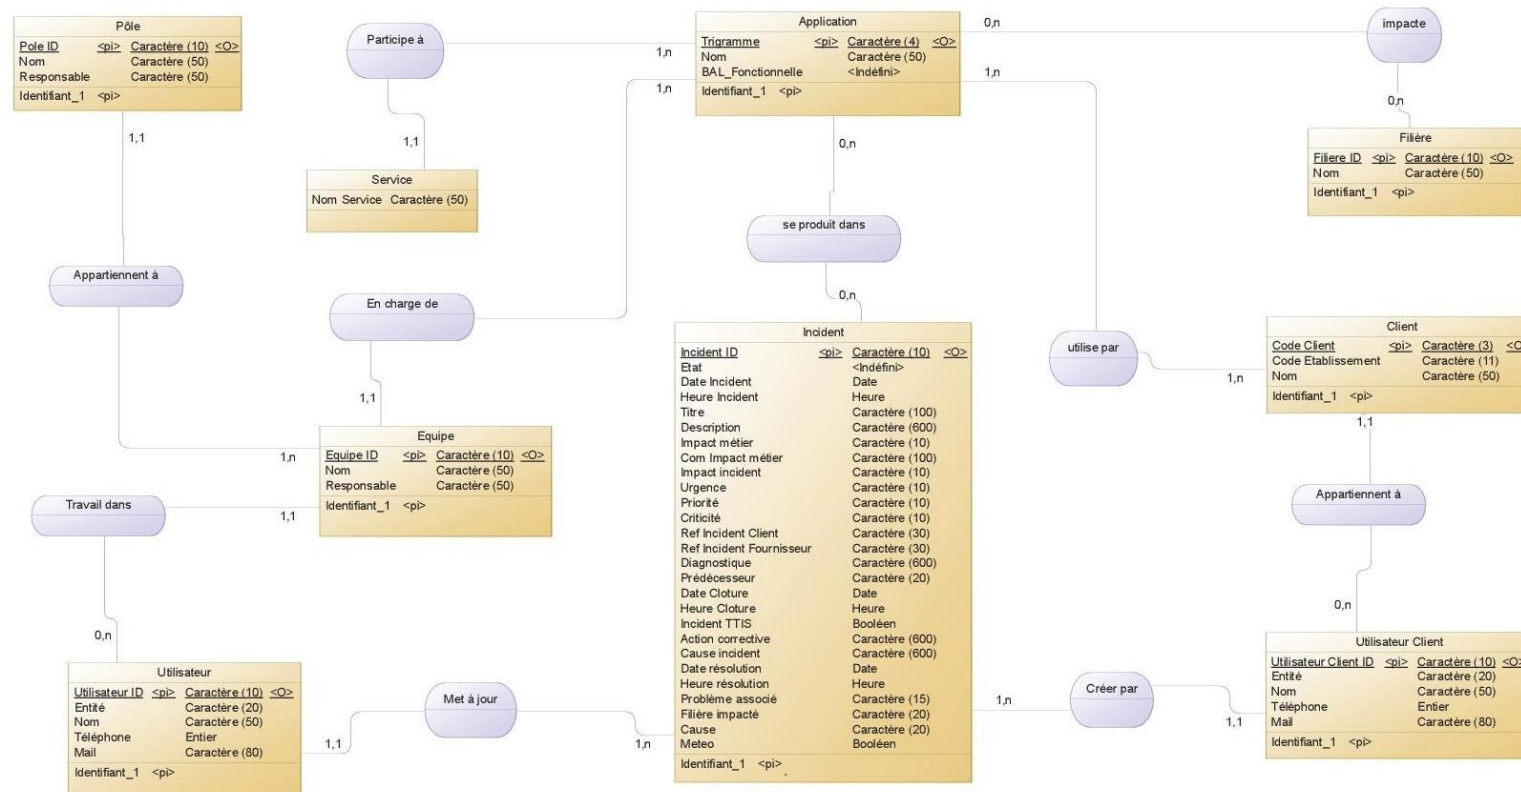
Pôle

| Pole ID | <pi> | Caractère (10) | <O> |
|---|---|---|---|
| Nom | | Caractère (50) | |
| Responsable | | Caractère (50) | |
| Identifiant_1 | <pi> | | |

Participe à

1,1

Service

Nom Service Caractère (50)

1,n

1,n

Application

| Trigramme | <pi> | Caractère (4) | <O> |
|---|---|---|---|
| Nom | | Caractère (50) | |
| BAL_Fonctionnelle | | <Indéfini> | |
| Identifiant_1 | <pi> | | |

0,n

impacte

0,n

1,n

Filière

| Filiere ID | <pi> | Caractère (10) | <O> |
|---|---|---|---|
| Nom | | Caractère (50) | |
| Identifiant_1 | <pi> | | |

1,1

0,n

se produit dans

0,n

Appartiennent à

En charge de

1,1

utilise par

1,n

Client

| Code Client | <pi> | Caractère (3) | <O |
|---|---|---|---|
| Code Etablissement | | Caractère (11) | |
| Nom | | Caractère (50) | |
| Identifiant_1 | <pi> | | |

1,1

Incident

| Incident ID | <pi> | Caractère (10) | <O> |
|---|---|---|---|
| Etat | | <Indéfini> | |
| Date Incident | | Date | |
| Heure Incident | | Heure | |
| Titre | | Caractère (100) | |
| Description | | Caractère (600) | |
| Impact métier | | Caractère (10) | |
| Com Impact métier | | Caractère (100) | |
| Impact incident | | Caractère (10) | |
| Urgence | | Caractère (10) | |
| Priorité | | Caractère (10) | |
| Criticité | | Caractère (10) | |
| Ref Incident Client | | Caractère (30) | |
| Ref Incident Fournisseur | | Caractère (30) | |
| Diagnostique | | Caractère (600) | |
| Prédécesseur | | Caractère (20) | |
| Date Cloture | | Date | |
| Heure Cloture | | Heure | |
| Incident TTIS | | Booléen | |
| Action corrective | | Caractère (600) | |
| Cause incident | | Caractère (600) | |
| Date résolution | | Date | |
| Heure résolution | | Heure | |
| Problème associé | | Caractère (15) | |
| Filière impacté | | Caractère (20) | |
| Cause | | Caractère (20) | |
| Meteo | | Booléen | |
| Identifiant_1 | <pi> | | |

1,n

Equipe

| Equipe ID | <pi> | Caractère (10) | <O> |
|---|---|---|---|
| Nom | | Caractère (50) | |
| Responsable | | Caractère (50) | |
| Identifiant_1 | <pi> | | |

Travail dans

1,1

Appartiennent à

0,n

0,n

Utilisateur

| Utilisateur ID | <pi> | Caractère (10) | <O> |
|---|---|---|---|
| Entité | | Caractère (20) | |
| Nom | | Caractère (50) | |
| Téléphone | | Entier | |
| Mail | | Caractère (80) | |
| Identifiant_1 | <pi> | | |

1,1

Met à jour

1,n

1,n

Créer par

1,1

Utilisateur Client

| Utilisateur Client ID | <pi> | Caractère (10) | <O> |
|---|---|---|---|
| Entité | | Caractère (20) | |
| Nom | | Caractère (50) | |
| Téléphone | | Entier | |
| Mail | | Caractère (80) | |
| Identifiant_1 | <pi> | | |